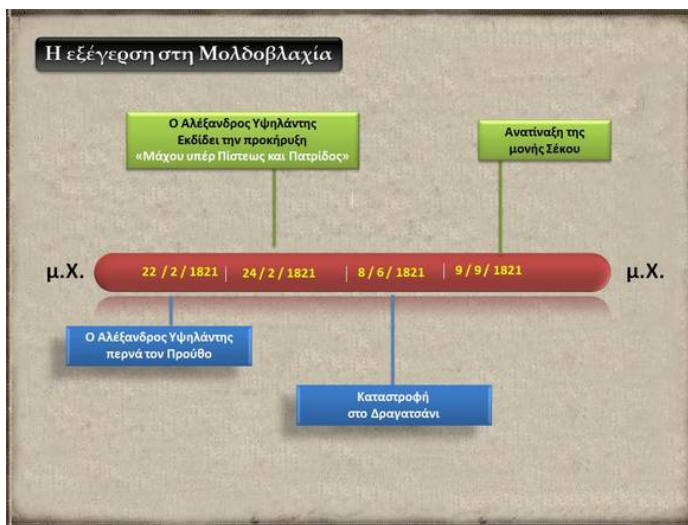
Η εξέγερση στη Μολδοβλαχία

Ο Αλέξανδρος Υψηλάντης Εκδίδει την προκήρυξη «Μάχου υπέρ Πίστεως και Πατρίδος»

Ανατίναξη της μονής Σέκου

μ.Χ.

22 / 2 / 1821 | 24 / 2 / 1821 | 8 / 6 / 1821 | 9 / 9 / 1821

μ.Χ.

Ο Αλέξανδρος Υψηλάντης περνά τον Προύθο

Καταστροφή στο Δραγατσάνι